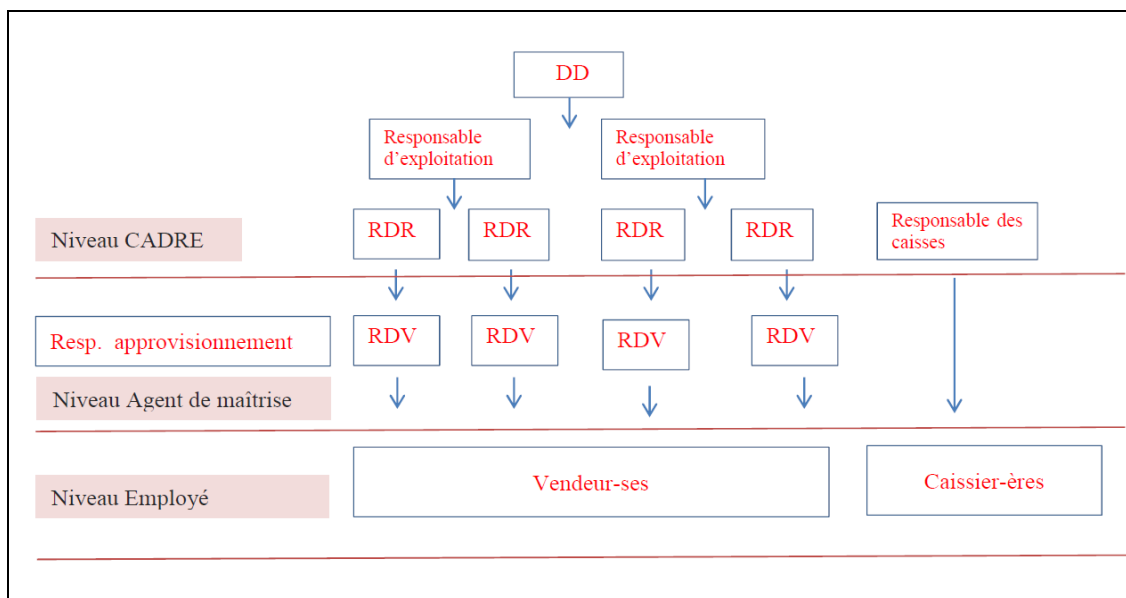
DD

Responsable d'exploitation

Responsable d'exploitation

Niveau CADRE

RDR

RDR

RDR

RDR

Responsable des caisses

Resp. approvisionnement

RDV

RDV

RDV

RDV

Niveau Agent de maîtrise

Niveau Employé

Vendeur-ses

Caissier-ères